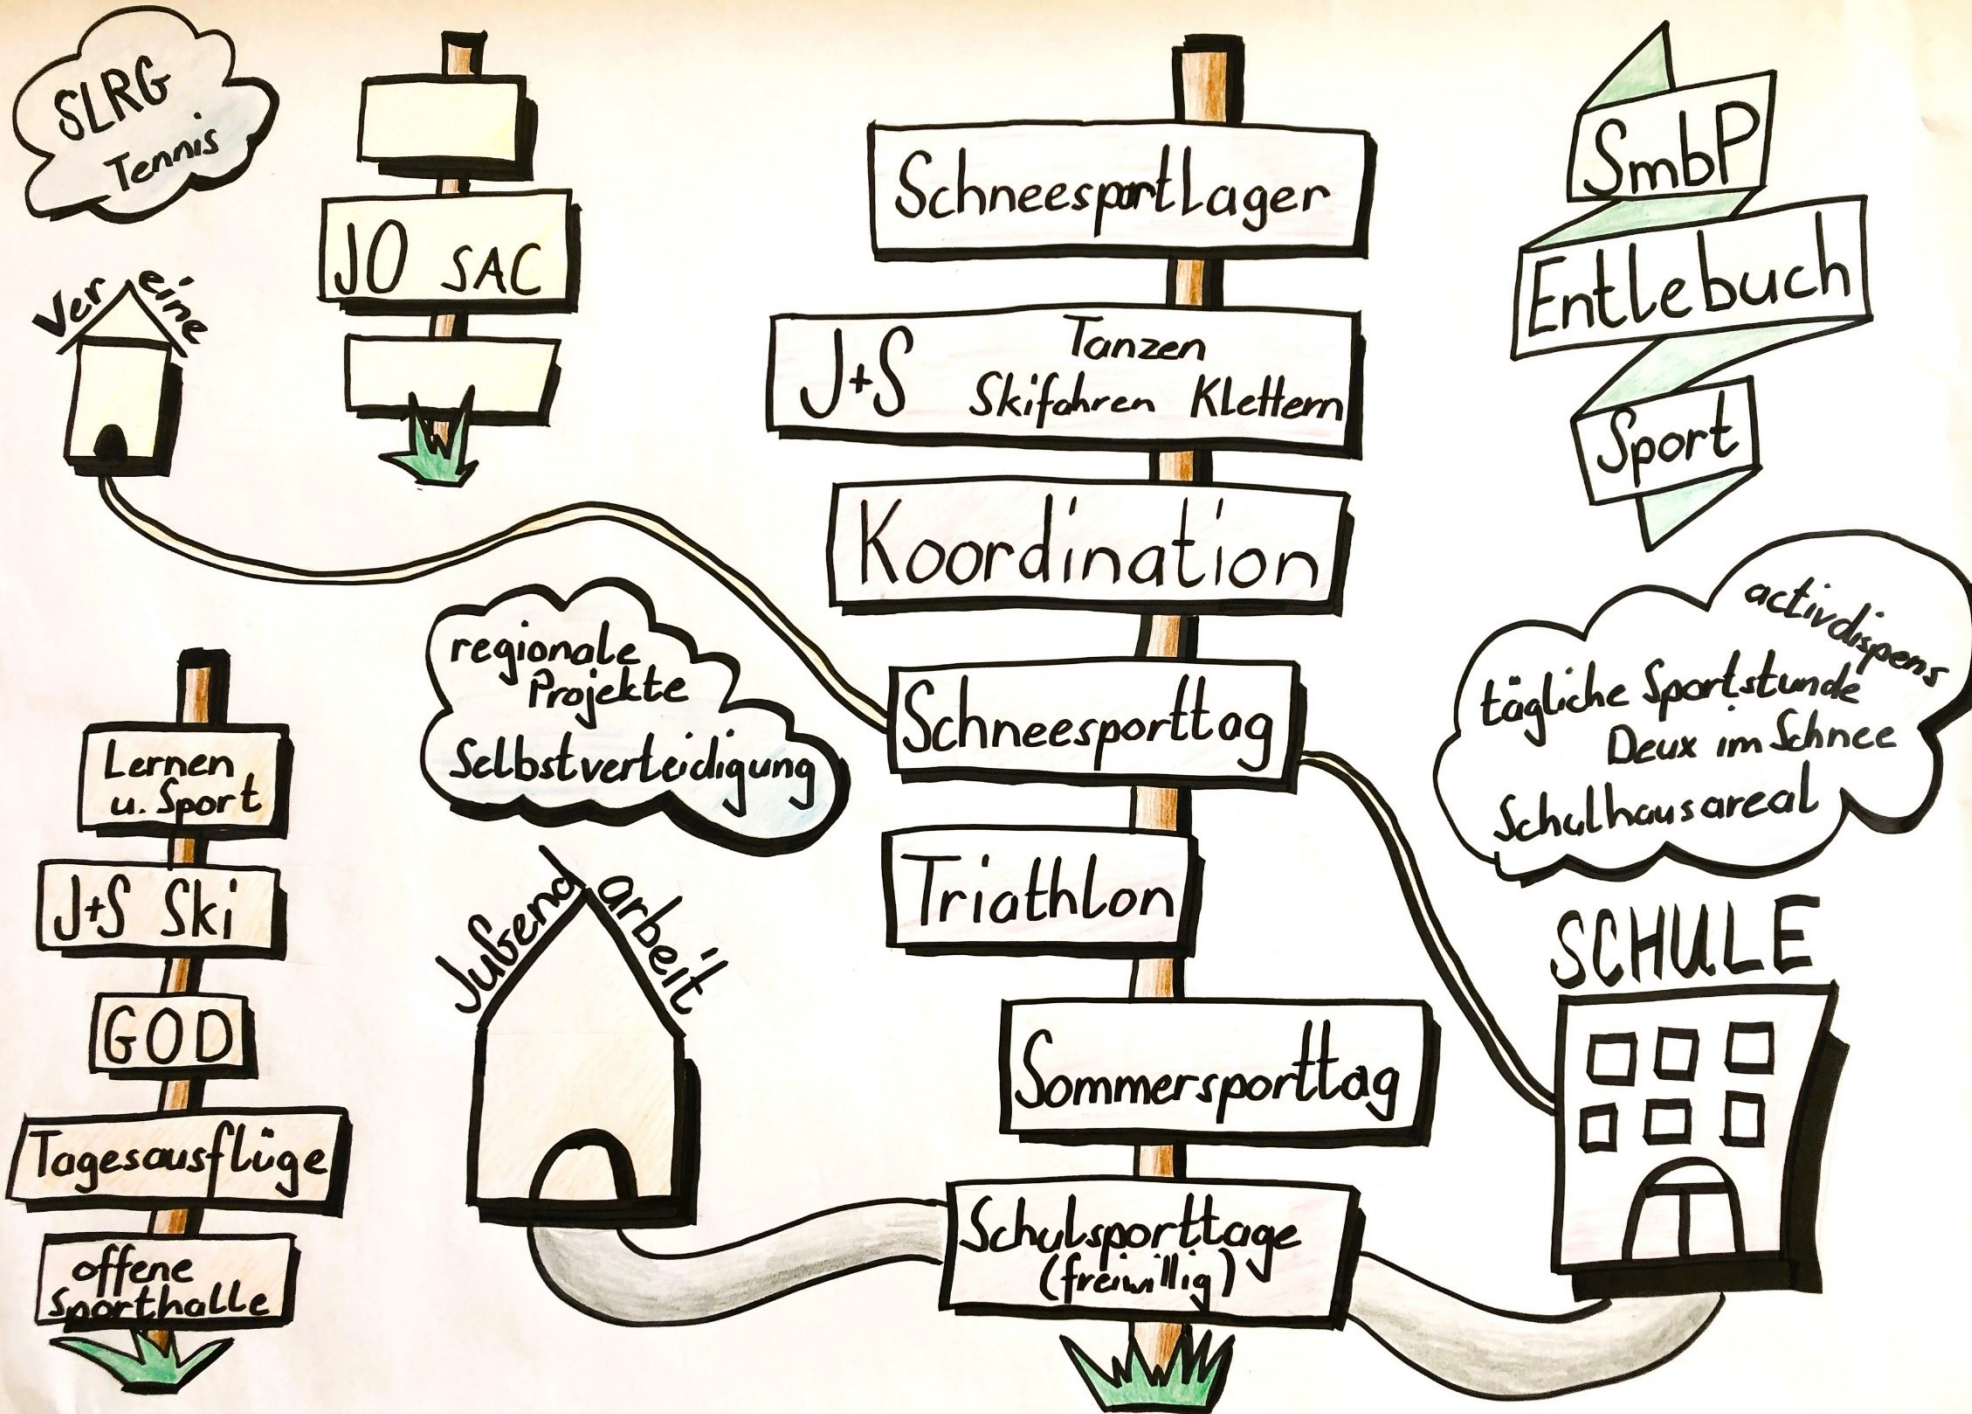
SLRG
Tennis

JO SAC

Vereine

Schneesportlager

J+S Tanzen
Skifahren Klettern

Koordination

SmbP
Entlebuch
Sport

regionale
Projekte
Selbstverteidigung

Schneesporttag

activdispens
tägliche Sportstunde
Deux im Schnee
Schulhausareal

Lernen
u. Sport

J+S Ski

GOD

Tagesausflüge

offene
Sporthalle

Jugendarbeit

Triathlon

SCHULE

Sommersporttag

Schulsporttage
(freiwillig)